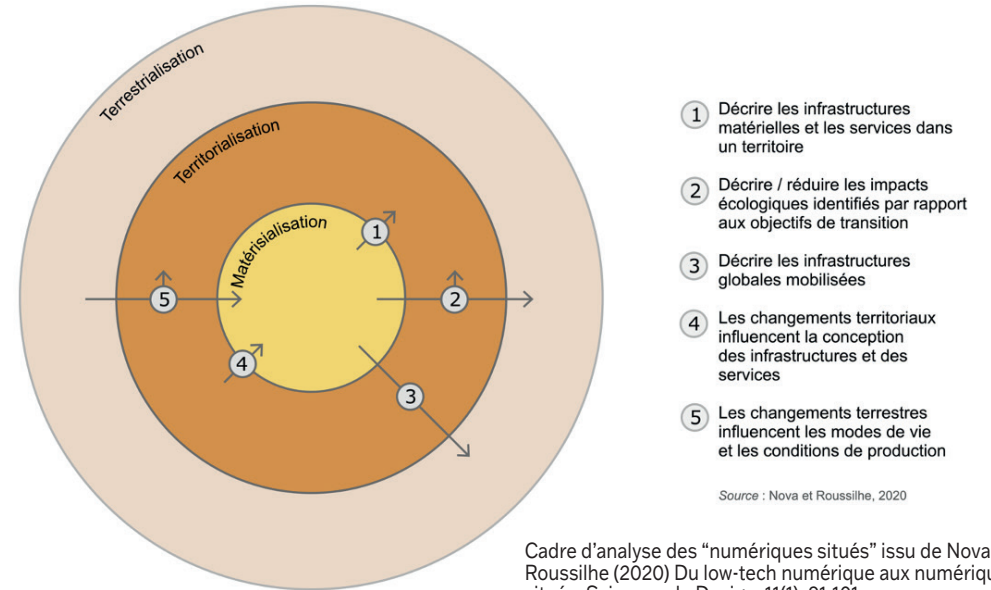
Terrestrialisation

Territorialisation

Matérialisation

1

2

3

4

5

1 Décrire les infrastructures matérielles et les services dans un territoire

2 Décrire / réduire les impacts écologiques identifiés par rapport aux objectifs de transition

3 Décrire les infrastructures globales mobilisées

4 Les changements territoriaux influencent la conception des infrastructures et des services

5 Les changements terrestres influencent les modes de vie et les conditions de production

Source : Nova et Roussilhe, 2020

Cadre d'analyse des "numériques situés" issu de Nova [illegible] Roussilhe (2020) Du low-tech numérique aux numériqu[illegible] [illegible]